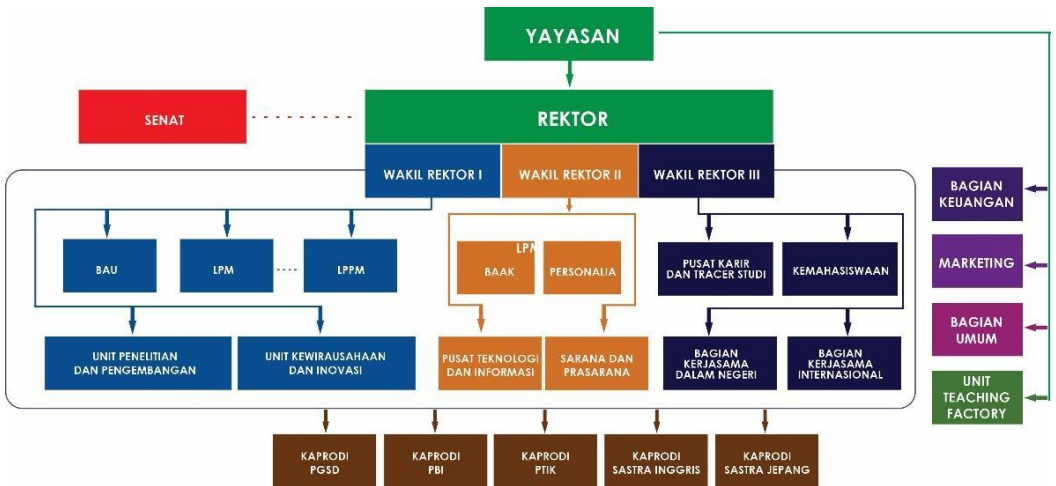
YAYASAN

SENAT

REKTOR

WAKIL REKTOR I

WAKIL REKTOR II

WAKIL REKTOR III

BAU

LPM

LPPM

LPM

BAAK

PERSONALIA

PUSAT KARIR DAN TRACER STUDI

KEMAHASISWAAN

UNIT PENELITIAN DAN PENGEMBANGAN

UNIT KEWIRAUSAHAAN DAN INOVASI

PUSAT TEKNOLOGI DAN INFORMASI

SARANA DAN PRASARANA

BAGIAN KERJASAMA DALAM NEGERI

BAGIAN KERJASAMA INTERNASIONAL

BAGIAN KEUANGAN

MARKETING

BAGIAN UMUM

UNIT TEACHING FACTORY

KAPRODI PGSD

KAPRODI PBI

KAPRODI PTIK

KAPRODI SASTRA INGGRIS

KAPRODI SASTRA JEPANG